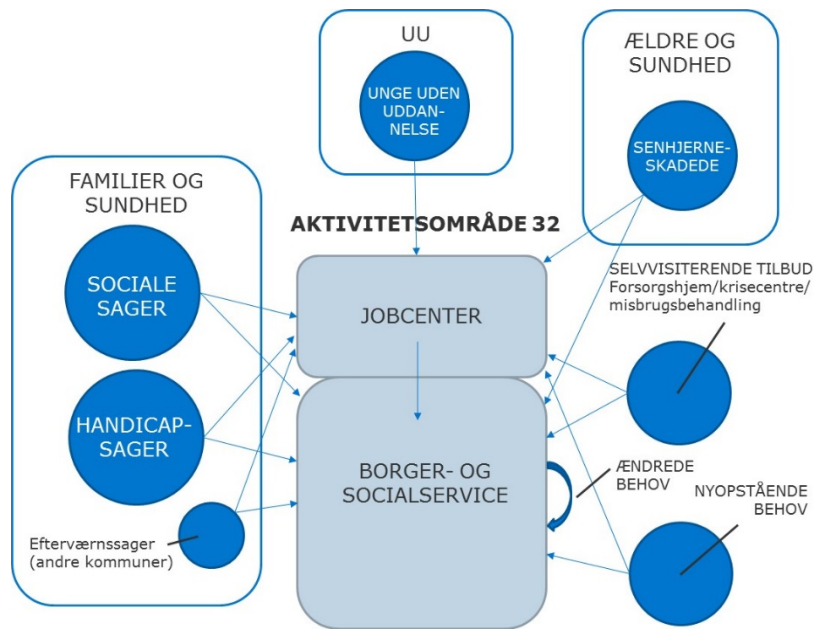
UU

UNGE UDEN UDDANNELSE

ÆLDRE OG SUNDHED

SENHJERNESKADEDE

FAMILIER OG SUNDHED

AKTIVITETSOMRÅDE 32

SOCIALE SAGER

JOBCENTER

SELVVISITERENDE TILBUD Forsorgshjem/krisecentre/ misbrugsbehandling

HANDICAPSAGER

BORGER- OG SOCIALSERVICE

ÆNDREDE BEHOV

NYOPSTÅENDE BEHOV

Efterværnssager (andre kommuner)